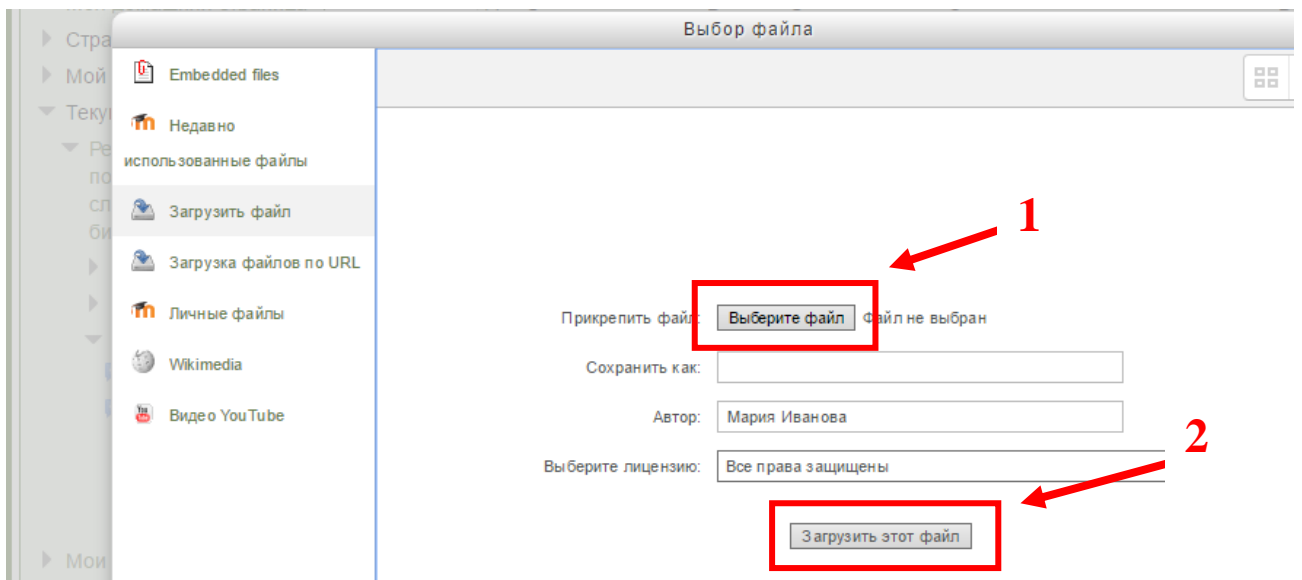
Стра
Мой
Теку
Ре
по
сл
би
Мои

Выбор файла

Embedded files
Недавно использованные файлы
Загрузить файл
Загрузка файлов по URL
Личные файлы
Wikimedia
Видео YouTube

1

Прикрепить файл Выберите файл Файл не выбран
Сохранить как:
Автор: Мария Иванова
Выберите лицензию: Все права защищены

2

Загрузить этот файл